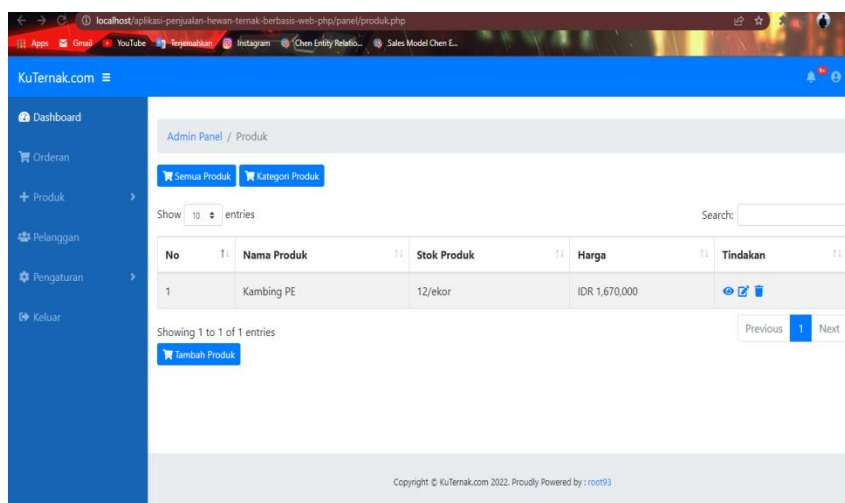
localhost/aplikasi-penjualan-hewan-ternak-berbasis-web-php/panel/produk.php

Apps Gmail YouTube Terjemahkan Instagram Chen Entity Relatio... Sales Model Chen E...

KuTernak.com ≡

Dashboard
Orderan
Produk
Pelanggan
Pengaturan
Keluar

Admin Panel / Produk

Semua Produk Kategori Produk

Show 10 entries

Search:

| No | Nama Produk | Stok Produk | Harga | Tindakan |
|---|---|---|---|---|
| 1 | Kambing PE | 12/ekor | IDR 1,670,000 | |

Showing 1 to 1 of 1 entries

Previous 1 Next

Tambah Produk

Copyright © KuTernak.com 2022. Proudly Powered by : root93